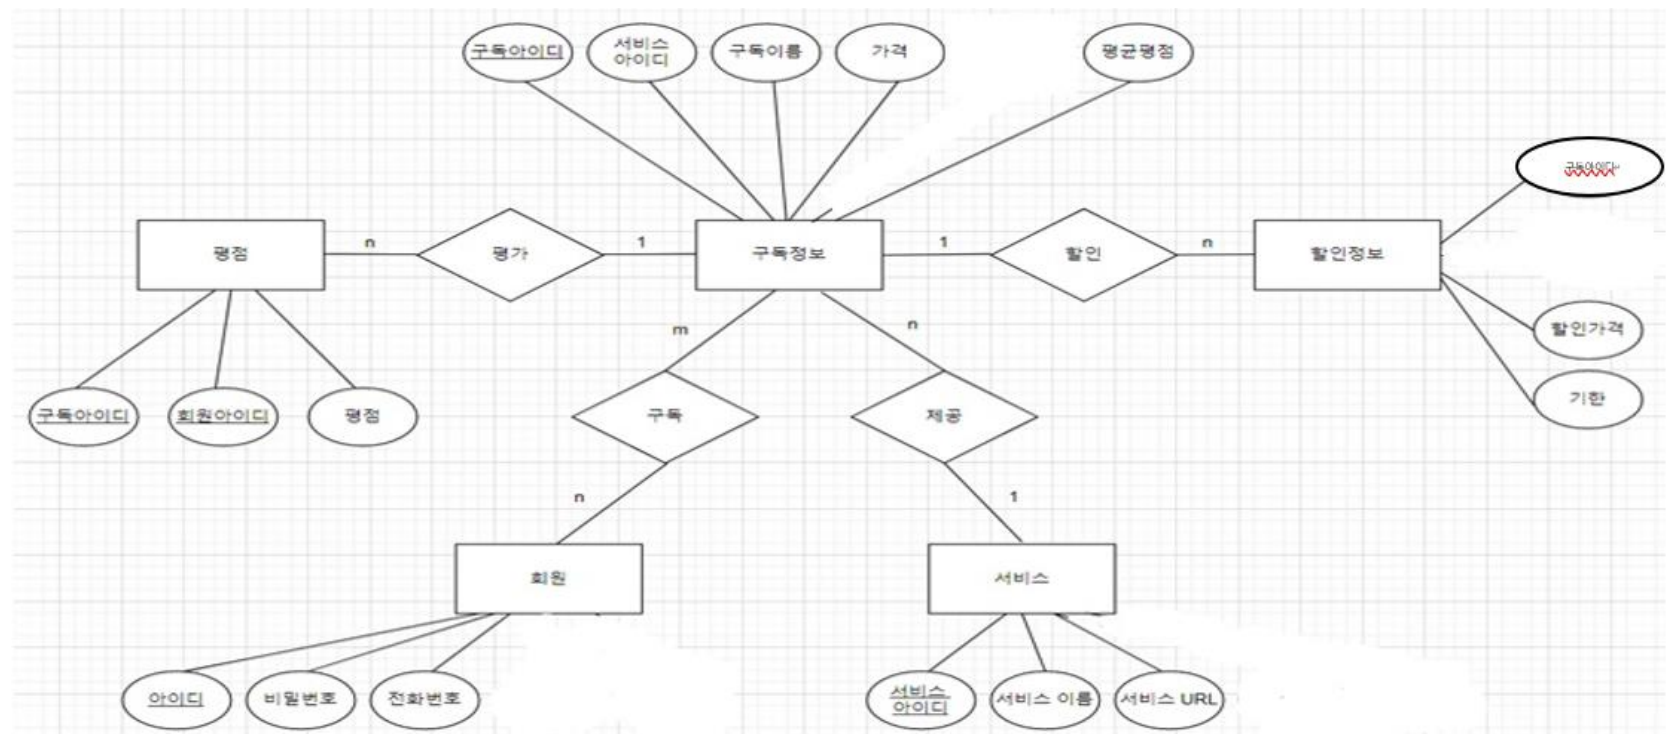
구독아이디
서비스 아이디
구독이름
가격
평균평점
구독아이디
평점
n
평가
1
구독정보
1
할인
n
할인정보
할인가격
기한
m
n
구독아이디
회원아이디
평점
구독
제공
n
1
회원
서비스
아이디
비밀번호
전화번호
서비스 아이디
서비스 이름
서비스 URL